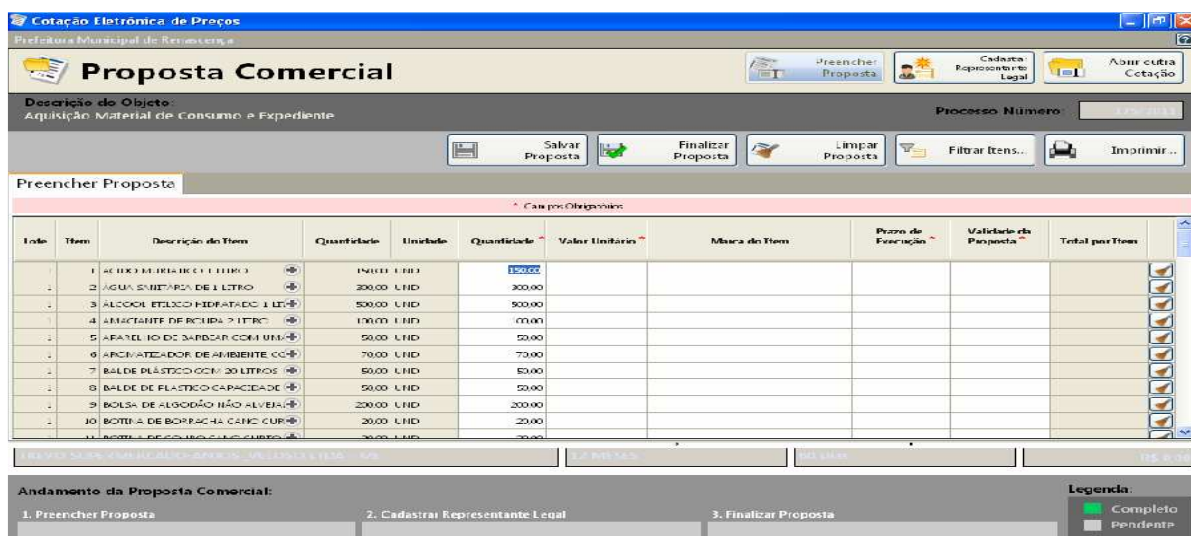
Cotação Eletrônica de Preços
Prefeitura Municipal de Renascença

Proposta Comercial

Preencher Proposta
Cadastrar Representante Legal
Abrir outra Cotação

Descrição do Objeto:
Aquisição Material de Consumo e Expediente

Processo Número: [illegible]

Salvar Proposta
Finalizar Proposta
Limpar Proposta
Filtrar Itens...
Imprimir...

Preencher Proposta

* Campos Obrigatórios

| Lote | Item | Descrição do Item | Quantidade | Unidade | Quantidade * | Valor Unitário * | Marca do Item | Prazo de Execução * | Validade da Proposta * | Total por Item |
|---|---|---|---|---|---|---|---|---|---|---|
| 1 | 1 | ACIDO MURIATICO 1 LITRO | 150,00 | UND | 150,00 | | | | | |
| 1 | 2 | ÁGUA SANITÁRIA DE 1 LITRO | 300,00 | UND | 300,00 | | | | | |
| 1 | 3 | ÁLCOOL ETÍLICO HIDRATADO 1 LT | 500,00 | UND | 500,00 | | | | | |
| 1 | 4 | AMACIANTE DE ROUPA 2 LITRO | 100,00 | UND | 100,00 | | | | | |
| 1 | 5 | APARELHO DE BARBEAR COM UMA | 50,00 | UND | 50,00 | | | | | |
| 1 | 6 | AROMATIZADOR DE AMBIENTE CO | 70,00 | UND | 70,00 | | | | | |
| 1 | 7 | BALDE PLÁSTICO COM 20 LITROS | 50,00 | UND | 50,00 | | | | | |
| 1 | 8 | BALDE DE PLASTICO CAPACIDADE | 50,00 | UND | 50,00 | | | | | |
| 1 | 9 | BOLSA DE ALGODÃO NÃO ALVEJA | 200,00 | UND | 200,00 | | | | | |
| 1 | 10 | BOTINA DE BORRACHA CANO CUR | 20,00 | UND | 20,00 | | | | | |
| 1 | 11 | BOTINA DE COURO CANO CURTO | 20,00 | UND | 20,00 | | | | | |

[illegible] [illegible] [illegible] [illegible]

Andamento da Proposta Comercial:
1. Preencher Proposta
2. Cadastrar Representante Legal
3. Finalizar Proposta

Legenda:
Completo
Pendente